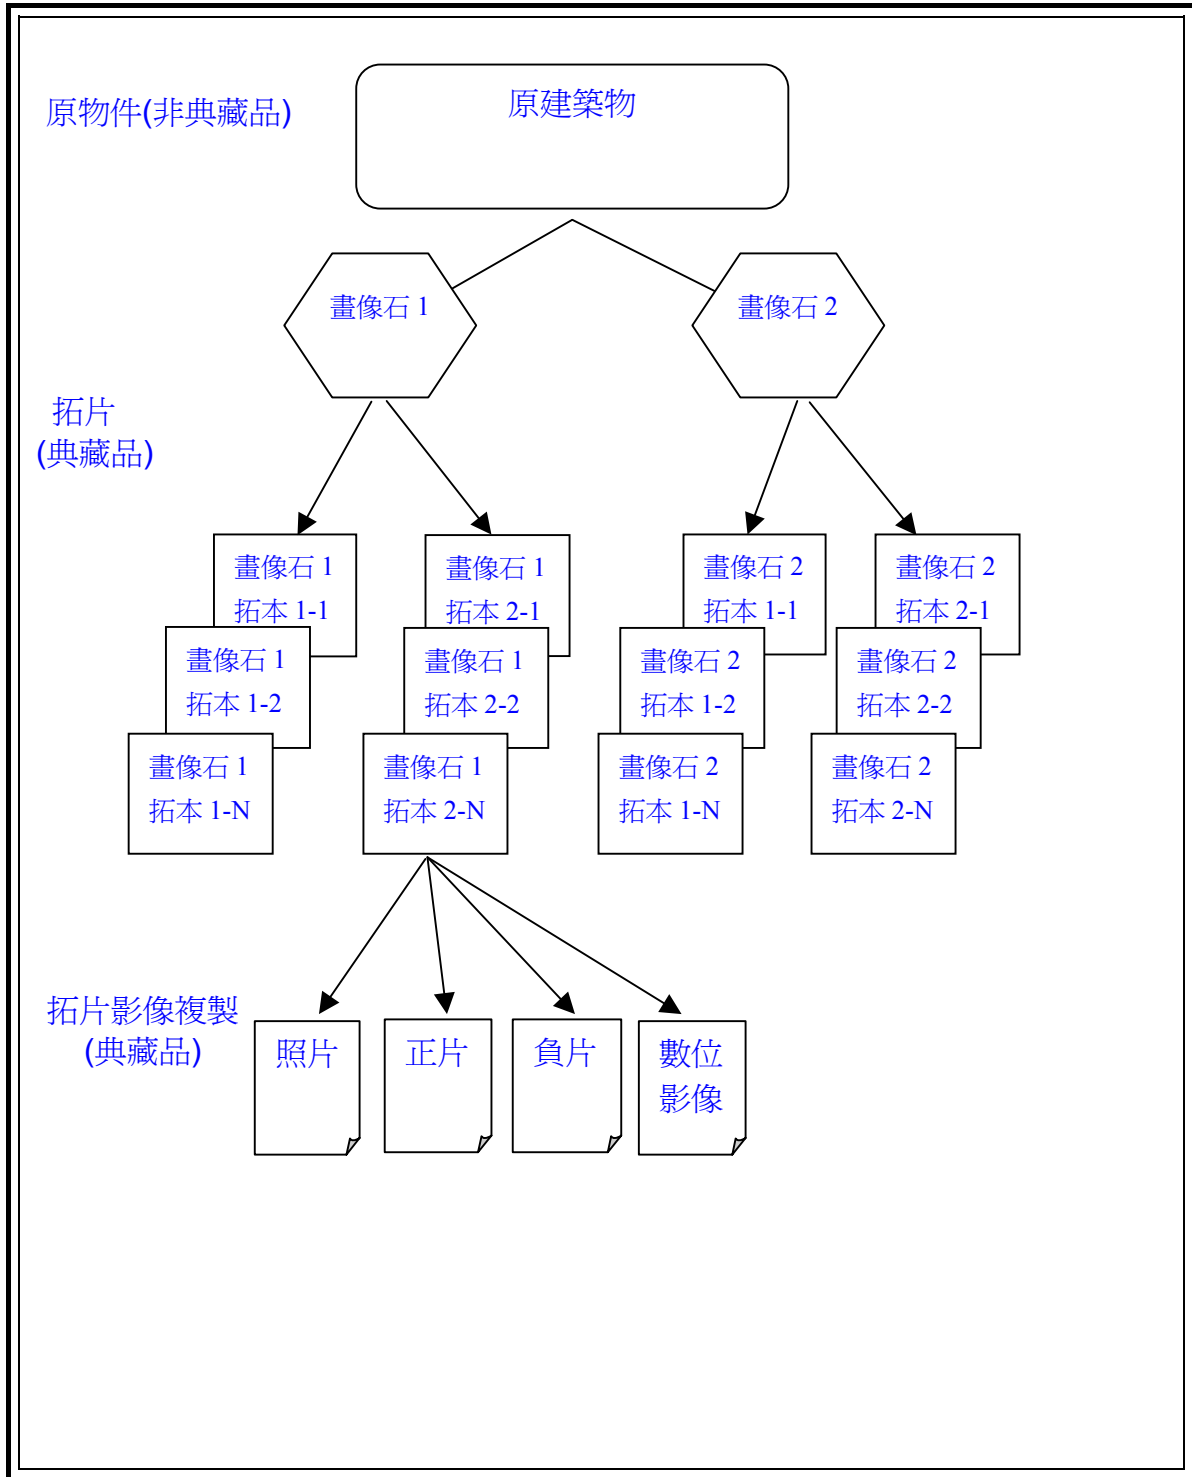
原物件(非典藏品)

原建築物

畫像石 1

畫像石 2

拓片
(典藏品)

畫像石 1
拓本 1-1

畫像石 1
拓本 1-2

畫像石 1
拓本 1-N

畫像石 1
拓本 2-1

畫像石 1
拓本 2-2

畫像石 1
拓本 2-N

畫像石 2
拓本 1-1

畫像石 2
拓本 1-2

畫像石 2
拓本 1-N

畫像石 2
拓本 2-1

畫像石 2
拓本 2-2

畫像石 2
拓本 2-N

拓片影像複製
(典藏品)

照片

正片

負片

數位
影像